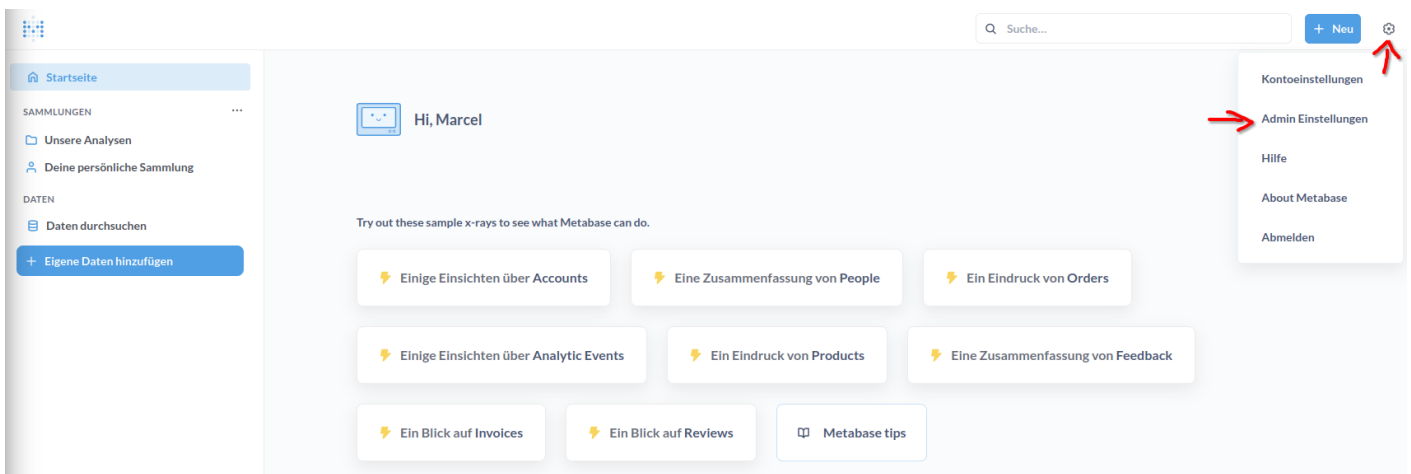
Suche...

+ Neu

Startseite

SAMMLUNGEN

Unsere Analysen

Deine persönliche Sammlung

DATEN

Daten durchsuchen

+ Eigene Daten hinzufügen

Hi, Marcel

Try out these sample x-rays to see what Metabase can do.

Einige Einsichten über Accounts

Eine Zusammenfassung von People

Ein Eindruck von Orders

Einige Einsichten über Analytic Events

Ein Eindruck von Products

Eine Zusammenfassung von Feedback

Ein Blick auf Invoices

Ein Blick auf Reviews

Metabase tips

Kontoeinstellungen

Admin Einstellungen

Hilfe

About Metabase

Abmelden